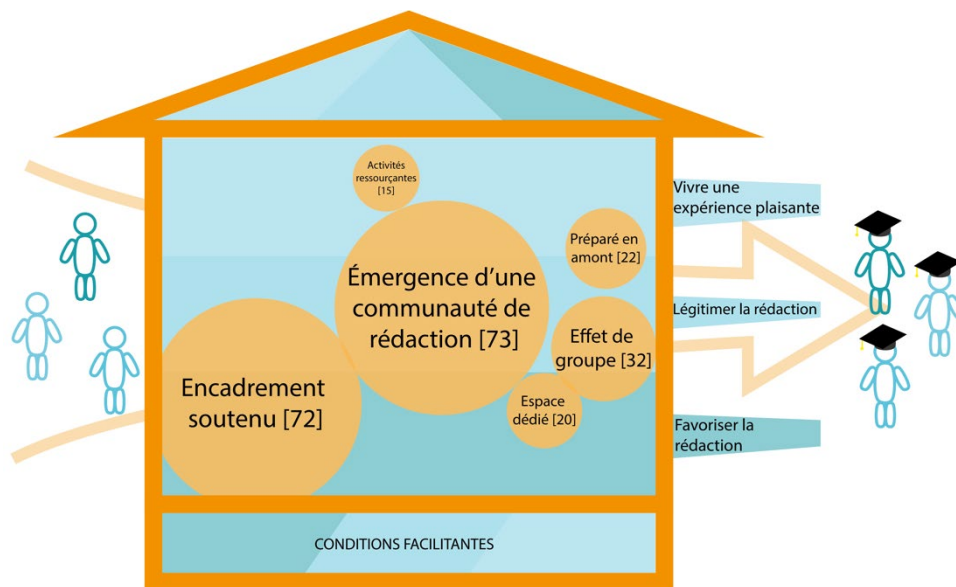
Activités ressourçantes [15]

Émergence d'une communauté de rédaction [73]

Préparé en amont [22]

Effet de groupe [32]

Encadrement soutenu [72]

Espace dédié [20]

Vivre une expérience plaisante

Légitimer la rédaction

Favoriser la rédaction

CONDITIONS FACILITANTES